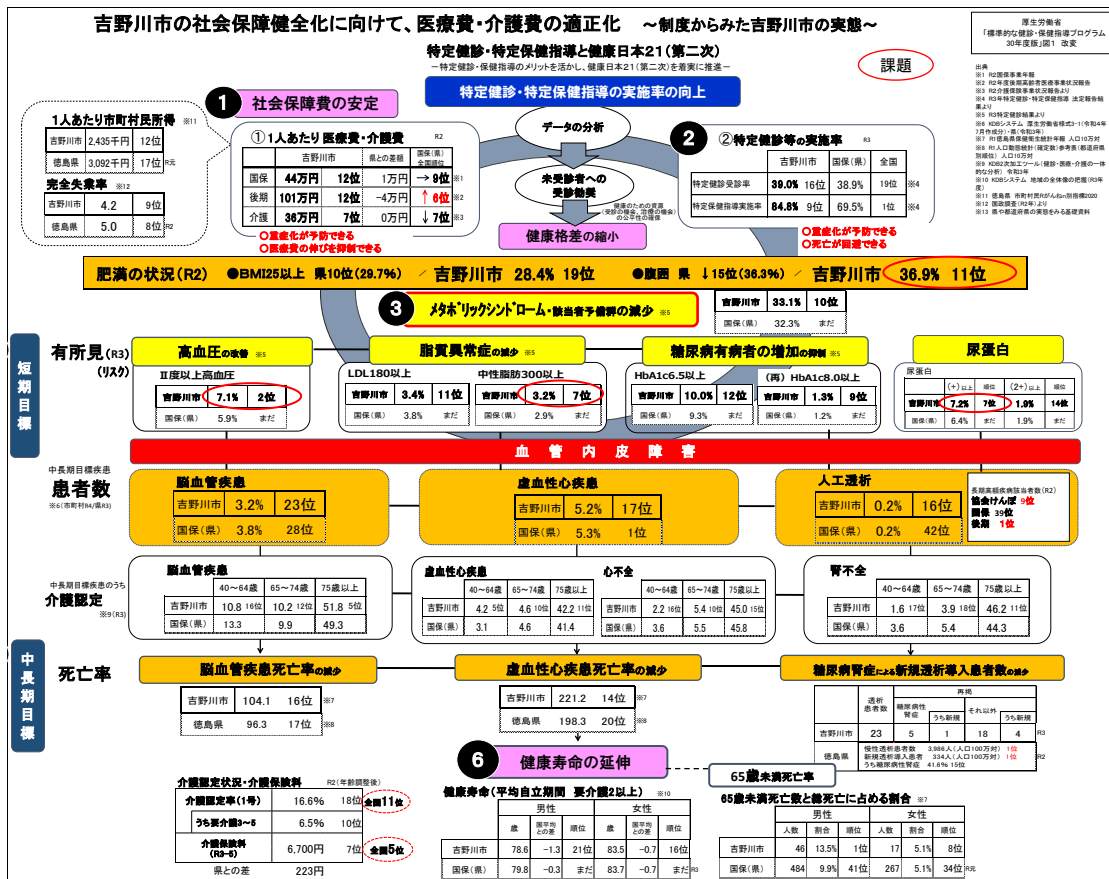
吉野川市の社会保障健全化に向けて、医療費・介護費の適正化　～制度からみた吉野川市の実態～

厚生労働省
「標準的な健診・保健指導プログラム30年度版」図1　改変

特定健診・特定保健指導と健康日本21（第二次）
－特定健診・保健指導のメリットを活かし、健康日本21（第二次）を着実に推進－

課題

出典
※1 R2国保事業年報
※2 R2年度後期高齢者医療事業状況報告
※3 R2介護保険事業状況報告より
※4 R3年特定健診・特定保健指導 法定報告値果より
※5 R3特定健診結果より
※6 KDBシステム 厚生労働省様式3-1（令和4年7月作成分）・県（令和3年）
※7 R1国民健康保険加入者 人口10万対
※8 R1人口動態統計（確定数）参考表（都道府県別順位）人口10万対
※9 KDB2次加工ツール（健診・医療・介護の一体的な分析）令和3年
※10 KDBシステム 地域の全体像の把握（R3年度）
※11 徳島県 市町村民所得推計
※12 国勢調査（R2年）より
※13 県や都道府県の実態を表す基礎資料

1 社会保障費の安定

1人あたり市町村民所得 ※11
| | | |
|---|---|---|
| 吉野川市 | 2,435千円 | 12位 |
| 徳島県 | 3,092千円 | 17位 |
R元

完全失業率 ※12
| | | |
|---|---|---|
| 吉野川市 | 4.2 | 9位 |
| 徳島県 | 5.0 | 8位 |
R2

①1人あたり 医療費・介護費 R2
| | 吉野川市 | | 県との差額 | 国保(県)全国順位 | |
|---|---|---|---|---|---|
| 国保 | 44万円 | 12位 | 1万円 | → 9位 | ※1 |
| 後期 | 101万円 | 12位 | -4万円 | ↑ 6位 | ※2 |
| 介護 | 36万円 | 7位 | 0万円 | ↓ 7位 | ※3 |

○重症化が予防できる
○医療費の伸びを抑制できる

特定健診・特定保健指導の実施率の向上

データの分析

未受診者への受診勧奨

健康のための資源（受診の機会、治療の機会）の公平性の確保

健康格差の縮小

2 ②特定健診等の実施率 R3
| | 吉野川市 | | 国保(県) | 全国 | |
|---|---|---|---|---|---|
| 特定健診受診率 | 39.0% | 16位 | 38.9% | 19位 | ※4 |
| 特定保健指導実施率 | 84.8% | 9位 | 69.5% | 1位 | ※4 |

○重症化が予防できる
○死亡が回避できる

肥満の状況（R2）　●BMI25以上 県10位（29.7%）／ 吉野川市 28.4% 19位　●腹囲 県 ↓15位（36.3%）／ 吉野川市 36.9% 11位

3 メタボリックシンドローム・該当者予備群の減少 ※5

| | | |
|---|---|---|
| 吉野川市 | 33.1% | 10位 |
| 国保(県) | 32.3% | まだ |

短期目標

有所見(R3)（リスク）

高血圧の改善 ※5
Ⅱ度以上高血圧
| | | |
|---|---|---|
| 吉野川市 | 7.1% | 2位 |
| 国保(県) | 5.9% | まだ |

脂質異常症の減少 ※5
LDL180以上
| | | |
|---|---|---|
| 吉野川市 | 3.4% | 11位 |
| 国保(県) | 3.8% | まだ |

中性脂肪300以上
| | | |
|---|---|---|
| 吉野川市 | 3.2% | 7位 |
| 国保(県) | 2.9% | まだ |

糖尿病有病者の増加の抑制 ※5
HbA1c6.5以上
| | | |
|---|---|---|
| 吉野川市 | 10.0% | 12位 |
| 国保(県) | 9.3% | まだ |

（再）HbA1c8.0以上
| | | |
|---|---|---|
| 吉野川市 | 1.3% | 9位 |
| 国保(県) | 1.2% | まだ |

尿蛋白
尿蛋白
| | (+)以上 | 順位 | (2+)以上 | 順位 |
|---|---|---|---|---|
| 吉野川市 | 7.2% | 7位 | 1.9% | 14位 |
| 国保(県) | 6.4% | まだ | 1.9% | まだ |

血管内皮障害

中長期目標疾患
患者数
※6(市町村R4/県R3)

脳血管疾患
| | | |
|---|---|---|
| 吉野川市 | 3.2% | 23位 |
| 国保(県) | 3.8% | 28位 |

虚血性心疾患
| | | |
|---|---|---|
| 吉野川市 | 5.2% | 17位 |
| 国保(県) | 5.3% | 1位 |

人工透析
| | | |
|---|---|---|
| 吉野川市 | 0.2% | 16位 |
| 国保(県) | 0.2% | 42位 |

長期高額疾病該当者数(R2)
徳島けんぽ 5位
国保 39位
後期 1位

中長期目標疾患のうち
介護認定
※9(R3)

脳血管疾患
| | 40～64歳 | 65～74歳 | 75歳以上 |
|---|---|---|---|
| 吉野川市 | 10.8 16位 | 10.2 12位 | 51.8 5位 |
| 国保(県) | 13.3 | 9.9 | 49.3 |

虚血性心疾患
| | 40～64歳 | 65～74歳 | 75歳以上 |
|---|---|---|---|
| 吉野川市 | 4.2 5位 | 4.6 10位 | 42.2 11位 |
| 国保(県) | 3.1 | 4.6 | 41.4 |

心不全
| | 40～64歳 | 65～74歳 | 75歳以上 |
|---|---|---|---|
| 吉野川市 | 2.2 16位 | 5.4 10位 | 45.0 15位 |
| 国保(県) | 3.6 | 5.5 | 45.8 |

腎不全
| | 40～64歳 | 65～74歳 | 75歳以上 |
|---|---|---|---|
| 吉野川市 | 1.6 17位 | 3.9 18位 | 46.2 11位 |
| 国保(県) | 3.6 | 5.4 | 44.3 |

中長期目標

死亡率

脳血管疾患死亡率の減少
| | | | |
|---|---|---|---|
| 吉野川市 | 104.1 | 16位 | ※7 |
| 徳島県 | 96.3 | 17位 | ※8 |

虚血性心疾患死亡率の減少
| | | | |
|---|---|---|---|
| 吉野川市 | 221.2 | 14位 | ※7 |
| 徳島県 | 198.3 | 20位 | ※8 |

糖尿病腎症による新規透析導入患者数の減少
| | 透析患者数 | 糖尿病性腎症 | うち新規 | それ以外 | うち新規 |
|---|---|---|---|---|---|
| 吉野川市 | 23 | 5 | 1 | 18 | 4 |
R3

徳島県
慢性透析患者数 3,986人（人口100万対）1位
新規透析導入患者数 334人（人口100万対）1位
うち糖尿病性腎症 41.6% 15位
R2

6 健康寿命の延伸

65歳未満死亡率

介護認定状況・介護保険料 R2(年齢調整後)
| | | |
|---|---|---|
| 介護認定率(1号) | 16.6% | 18位 全国11位 |
| うち要介護3～5 | 6.5% | 10位 |
| 介護保険料(R3～5) | 6,700円 | 7位 全国5位 |
| 県との差 | 223円 | |

健康寿命（平均自立期間 要介護2以上） ※10
| | 男性 歳 | 国平均との差 | 順位 | 女性 歳 | 国平均との差 | 順位 |
|---|---|---|---|---|---|---|
| 吉野川市 | 78.6 | -1.3 | 21位 | 83.5 | -0.7 | 16位 |
| 国保(県) | 79.8 | -0.3 | まだ | 83.7 | -0.7 | まだ |
R3

65歳未満死亡数と総死亡に占める割合 ※7
| | 男性 人数 | 割合 | 順位 | 女性 人数 | 割合 | 順位 |
|---|---|---|---|---|---|---|
| 吉野川市 | 46 | 13.5% | 1位 | 17 | 5.1% | 8位 |
| 国保(県) | 484 | 9.9% | 41位 | 267 | 5.1% | 34位 |
R3